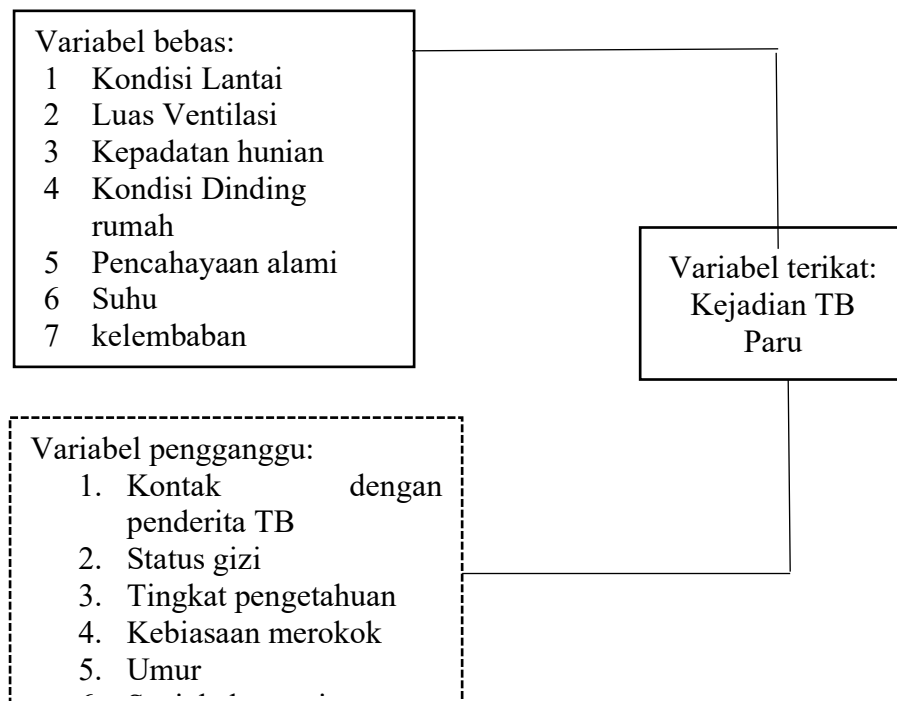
Variabel bebas:
1 Kondisi Lantai
2 Luas Ventilasi
3 Kepadatan hunian
4 Kondisi Dinding rumah
5 Pencahayaan alami
6 Suhu
7 kelembaban

Variabel terikat: Kejadian TB Paru

Variabel pengganggu:
1. Kontak dengan penderita TB
2. Status gizi
3. Tingkat pengetahuan
4. Kebiasaan merokok
5. Umur
6. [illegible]